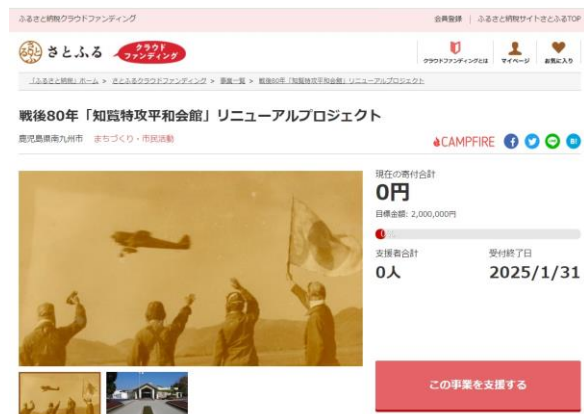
ふるさと納税クラウドファンディング

会員登録 | ふるさと納税サイトさとふるTOP

さとふる クラウドファンディング

クラウドファンディングとは マイページ お気に入り

「ふるさと納税」ホーム > さとふるクラウドファンディング > 事業一覧 > 戦後80年「知覧特攻平和会館」リニューアルプロジェクト

戦後80年「知覧特攻平和会館」リニューアルプロジェクト

鹿児島県南九州市 まちづくり・市民活動

CAMPFIRE

現在の寄付合計
0円
目標金額：2,000,000円
0%

支援者合計
0人

受付終了日
2025/1/31

この事業を支援する